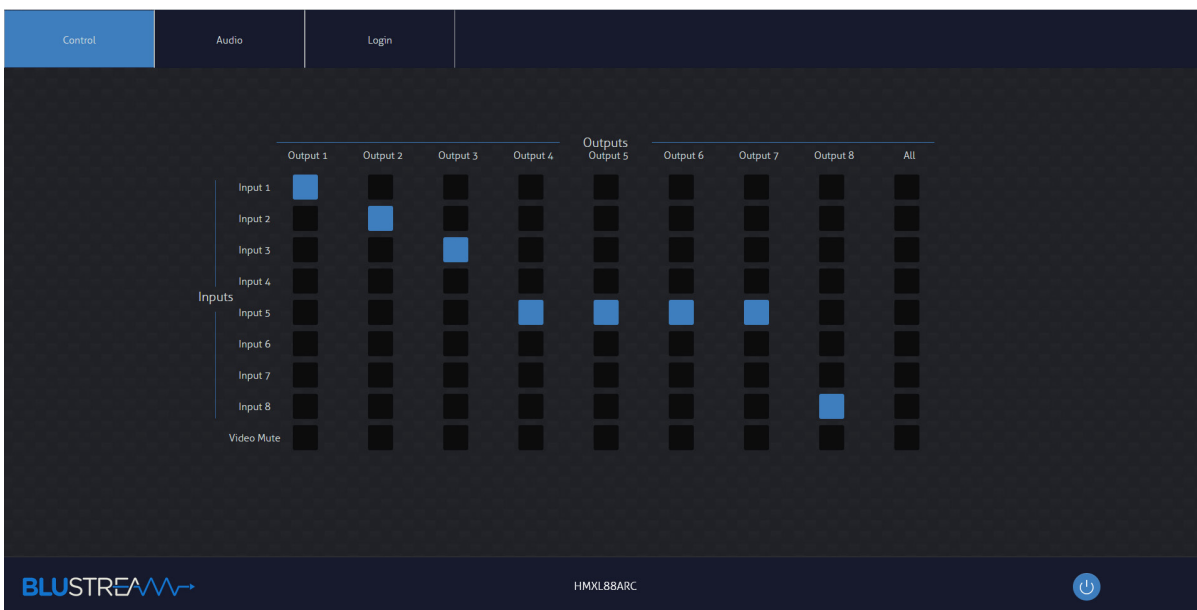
Control | Audio | Login

Outputs

| | Output 1 | Output 2 | Output 3 | Output 4 | Output 5 | Output 6 | Output 7 | Output 8 | All |
|---|---|---|---|---|---|---|---|---|---|
| Input 1 | | | | | | | | | |
| Input 2 | | | | | | | | | |
| Input 3 | | | | | | | | | |
| Input 4 | | | | | | | | | |
| Input 5 | | | | | | | | | |
| Input 6 | | | | | | | | | |
| Input 7 | | | | | | | | | |
| Input 8 | | | | | | | | | |
| Video Mute | | | | | | | | | |

Inputs

BLUSTREAM

HMXL88ARC